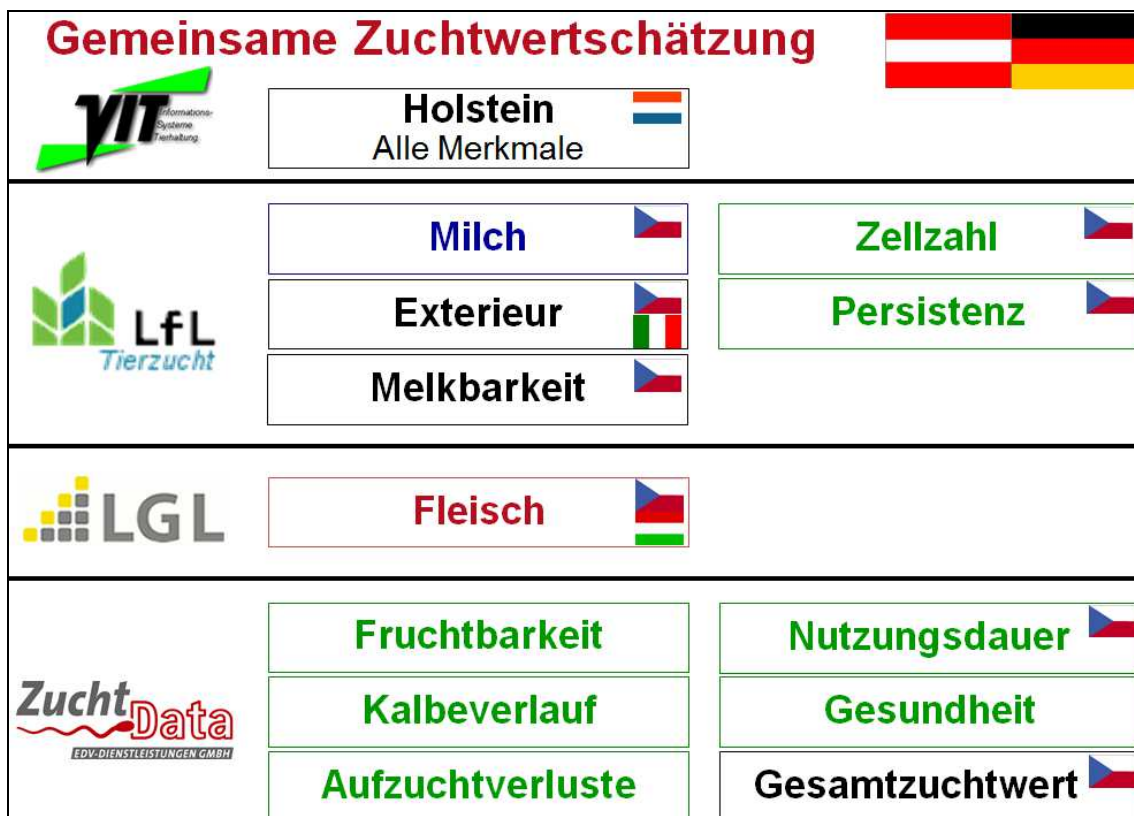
Gemeinsame Zuchtwertschätzung

VIT Informations-Systeme Tierhaltung

Holstein
Alle Merkmale

LfL Tierzucht

Milch

Zellzahl

Exterieur

Persistenz

Melkbarkeit

LGL

Fleisch

Zucht Data
EDV-DIENSTLEISTUNGEN GMBH

Fruchtbarkeit

Nutzungsdauer

Kalbeverlauf

Gesundheit

Aufzuchtverluste

Gesamtzuchtwert